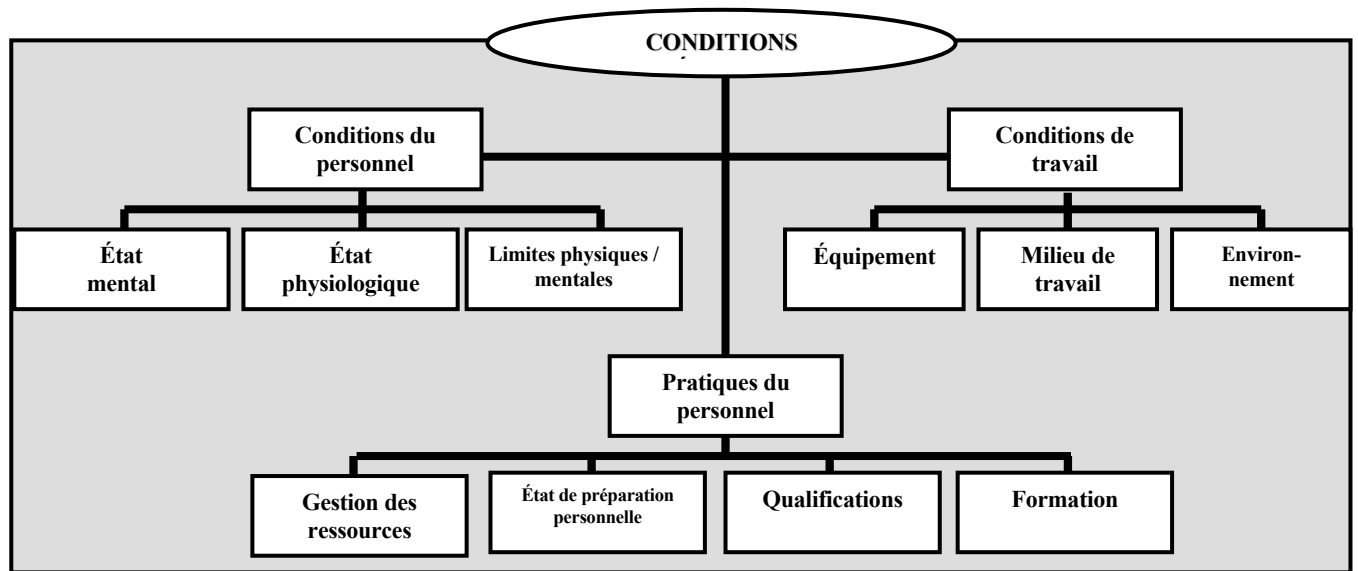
CONDITIONS

Conditions du personnel

Conditions de travail

État mental

État physiologique

Limites physiques / mentales

Équipement

Milieu de travail

Environnement

Pratiques du personnel

Gestion des ressources

État de préparation personnelle

Qualifications

Formation